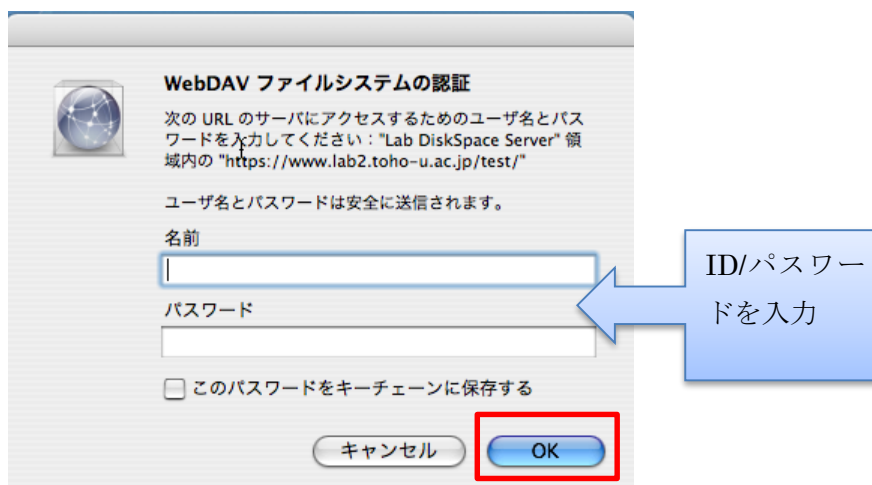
WebDAV ファイルシステムの認証

次の URL のサーバにアクセスするためのユーザ名とパスワードを入力してください："Lab DiskSpace Server" 領域内の "https://www.lab2.toho-u.ac.jp/test/"

ユーザ名とパスワードは安全に送信されます。

名前

パスワード

このパスワードをキーチェーンに保存する

キャンセル

OK

ID/パスワードを入力